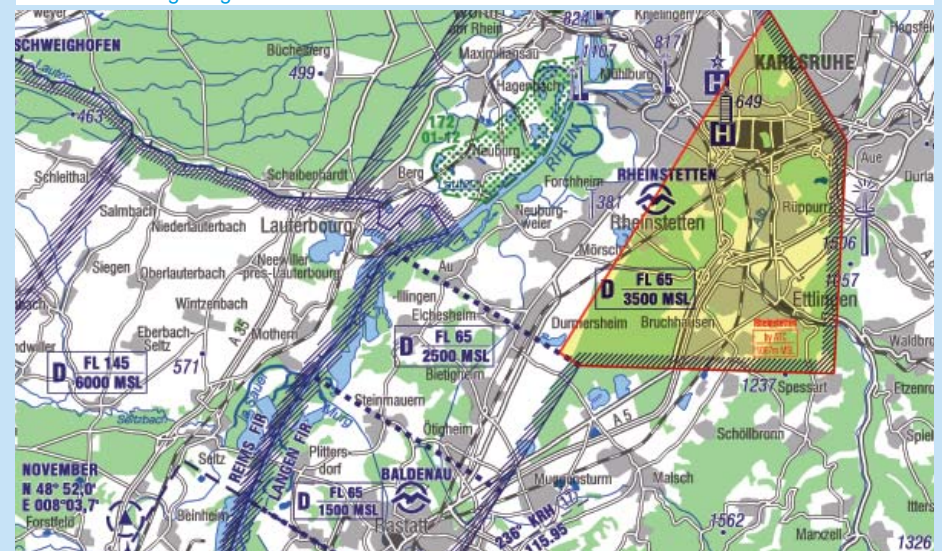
SCHWEIGHOFEN
Büchelberg
499
463
Wörth am Rhein
Maximiliansau
1167
817
824
Knielingen
KARLSRUHE
Hagsfeld
Mühlburg
649
Hagenbach
172
01-12
Neuburg
RHEIN
Aue
Durlach
Schleithal
Scheibenhardt
Berg
Forchheim
RHEINSTETTEN
Salmbach
381
Rheinstetten
Rüppurr
Niederlauterbach
Lauterbourg
Neuburgweier
1506
Siegen
Oberlauterbach
Neewiller-près-Lauterbourg
Mörsch
1657
Au
D
FL 65
3500 MSL
Ettlingen
Wintzenbach
Illingen
Eichesheim
Eberbach-Seltz
Mothern
A 35
Durmersheim
Bruchhausen
Waldbronn
D
FL 65
2500 MSL
Bietigheim
D
FL 145
6000 MSL
571
1237
Spessart
Etzenrot
Steinmauern
A 5
Ötigheim
Schöllbronn
Spiel
REIMS FIR
LANGEN FIR
Plittersdorf
NOVEMBER
N 48° 52,0'
E 008° 03,7'
Seltz
BALDENAU
Muggensturm
Malsch
Forstfeld
Beinheim
D
FL 65
1500 MSL
Rastatt
236° KRH 115.95
1562
Moosbronn
Marxzell
Itters
1326